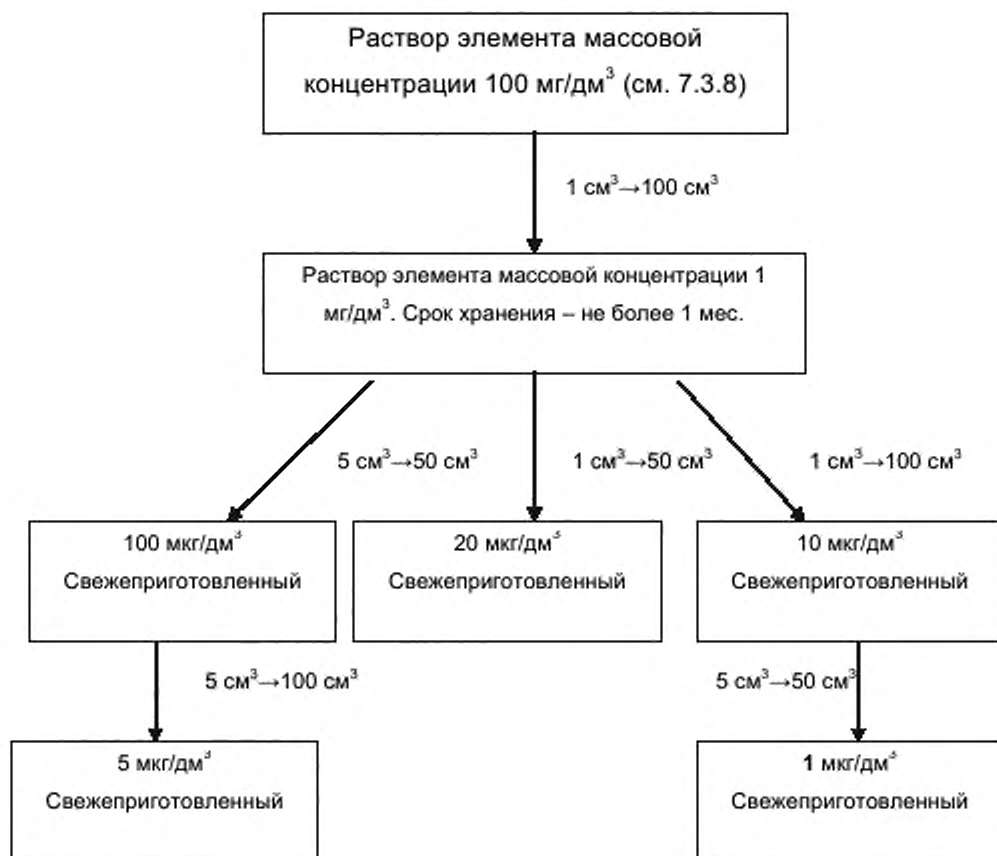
Раствор элемента массовой концентрации 100 мг/дм$^3$ (см. 7.3.8)

1 см$^3$→100 см$^3$

Раствор элемента массовой концентрации 1 мг/дм$^3$. Срок хранения – не более 1 мес.

5 см$^3$→50 см$^3$

1 см$^3$→50 см$^3$

1 см$^3$→100 см$^3$

100 мкг/дм$^3$
Свежеприготовленный

20 мкг/дм$^3$
Свежеприготовленный

10 мкг/дм$^3$
Свежеприготовленный

5 см$^3$→100 см$^3$

5 см$^3$→50 см$^3$

5 мкг/дм$^3$
Свежеприготовленный

1 мкг/дм$^3$
Свежеприготовленный